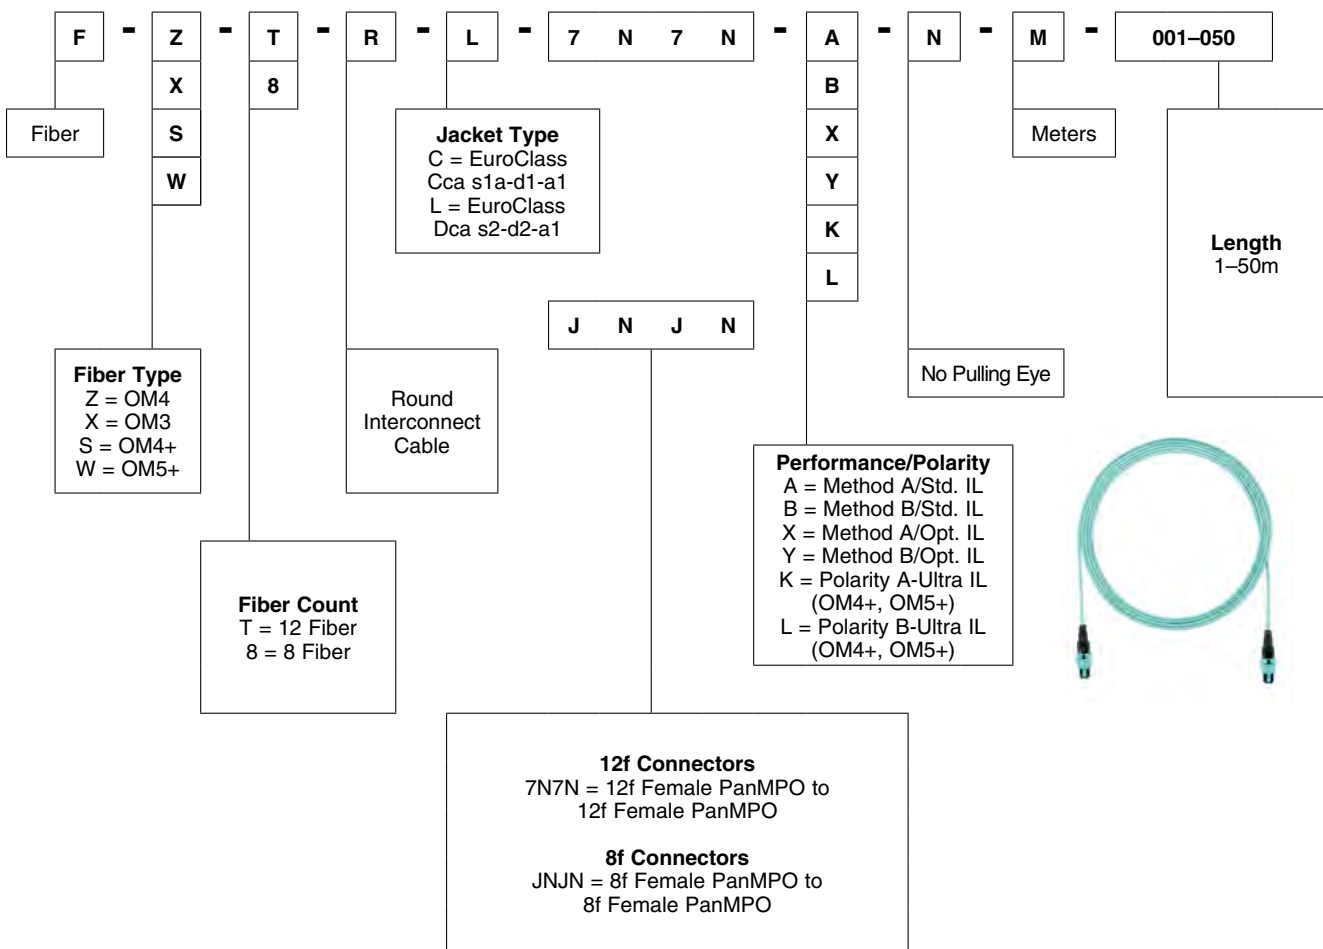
F - Z - T - R - L - 7 N 7 N - A - N - M - 001–050

X
S
W

8

B
X
Y
K
L

Fiber

Jacket Type
C = EuroClass Cca s1a-d1-a1
L = EuroClass Dca s2-d2-a1

Meters

Length
1–50m

J N J N

Fiber Type
Z = OM4
X = OM3
S = OM4+
W = OM5+

Round Interconnect Cable

No Pulling Eye

Performance/Polarity
A = Method A/Std. IL
B = Method B/Std. IL
X = Method A/Opt. IL
Y = Method B/Opt. IL
K = Polarity A-Ultra IL (OM4+, OM5+)
L = Polarity B-Ultra IL (OM4+, OM5+)

Fiber Count
T = 12 Fiber
8 = 8 Fiber

12f Connectors
7N7N = 12f Female PanMPO to 12f Female PanMPO

8f Connectors
JNJN = 8f Female PanMPO to 8f Female PanMPO